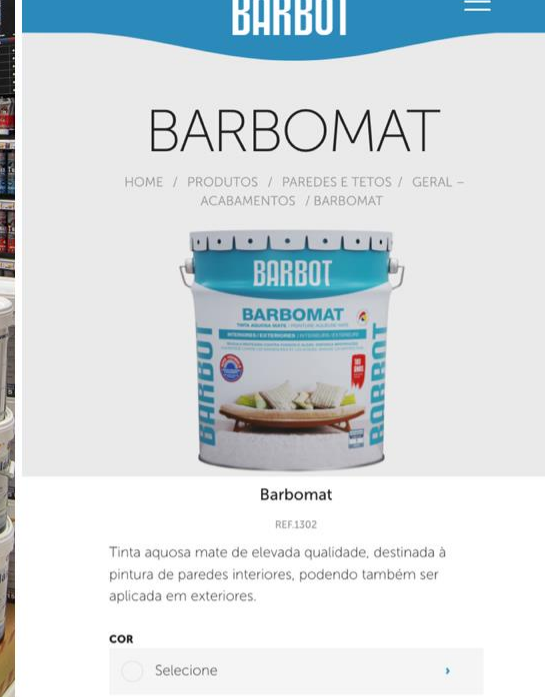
BARBOT

BARBOMAT

HOME / PRODUTOS / PAREDES E TETOS / GERAL – ACABAMENTOS / BARBOMAT

BARBOT
BARBOMAT
TINTA AQUOSA MATE
INTERIORES | EXTERIORES
BARBOT
BARBOT

Barbomat

REF.1302

Tinta aquosa mate de elevada qualidade, destinada à pintura de paredes interiores, podendo também ser aplicada em exteriores.

COR

Selecione